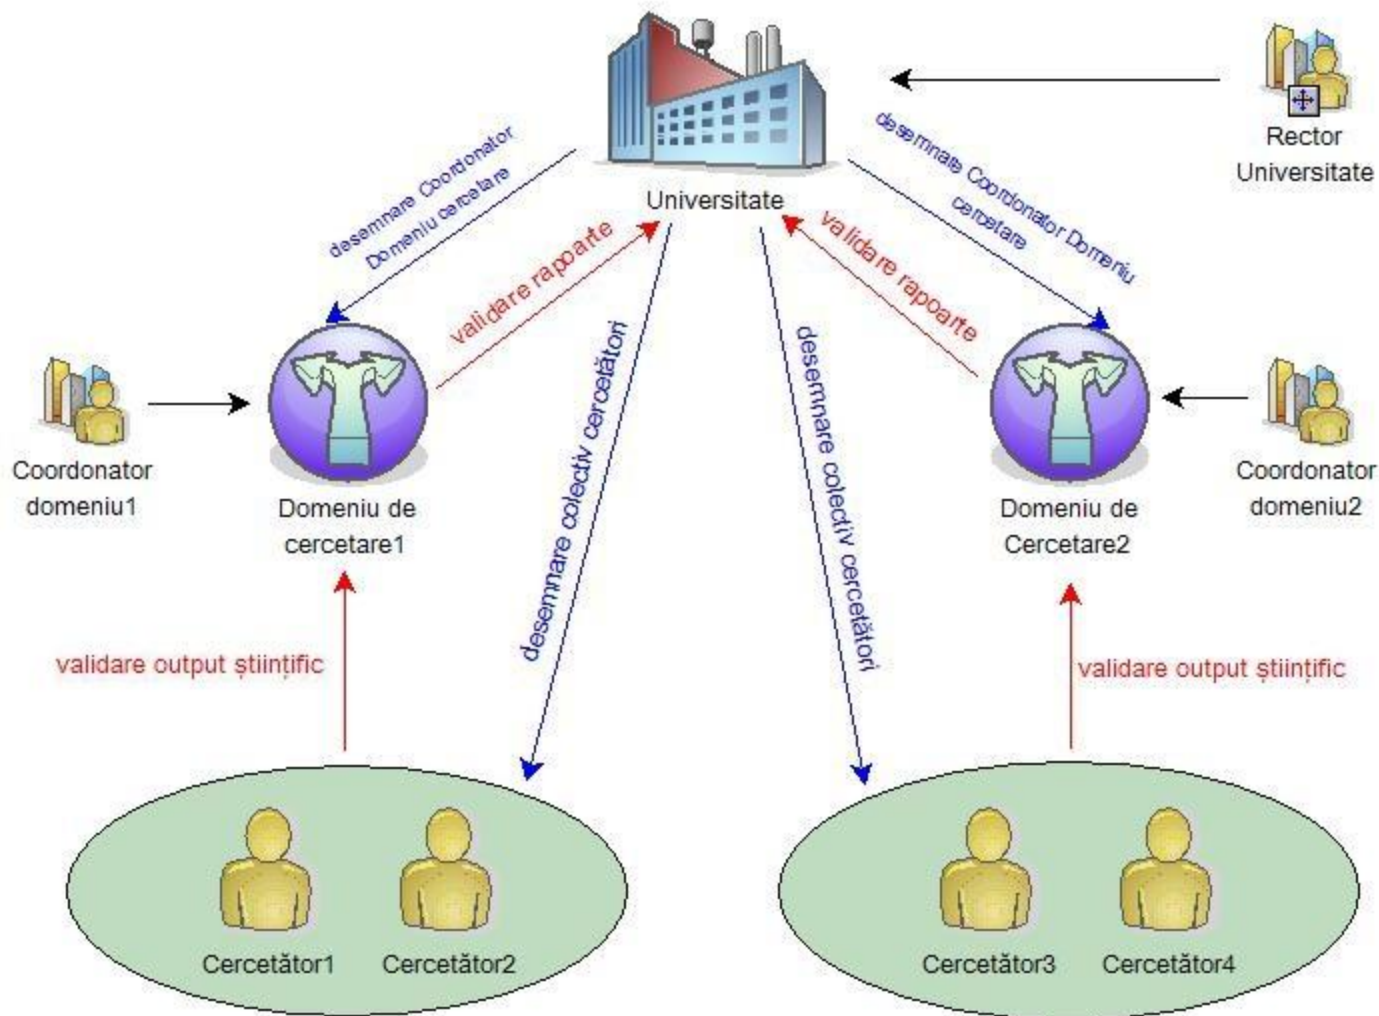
Universitate

Rector Universitate

desemnare Coordonator Domeniu cercetare

desemnare Coordonator Domeniu cercetare

validare rapoarte

validare rapoarte

Coordonator domeniu1

Domeniu de cercetare1

desemnare colectiv cercetători

desemnare colectiv cercetători

Domeniu de Cercetare2

Coordonator domeniu2

validare output științific

validare output științific

Cercetător1

Cercetător2

Cercetător3

Cercetător4